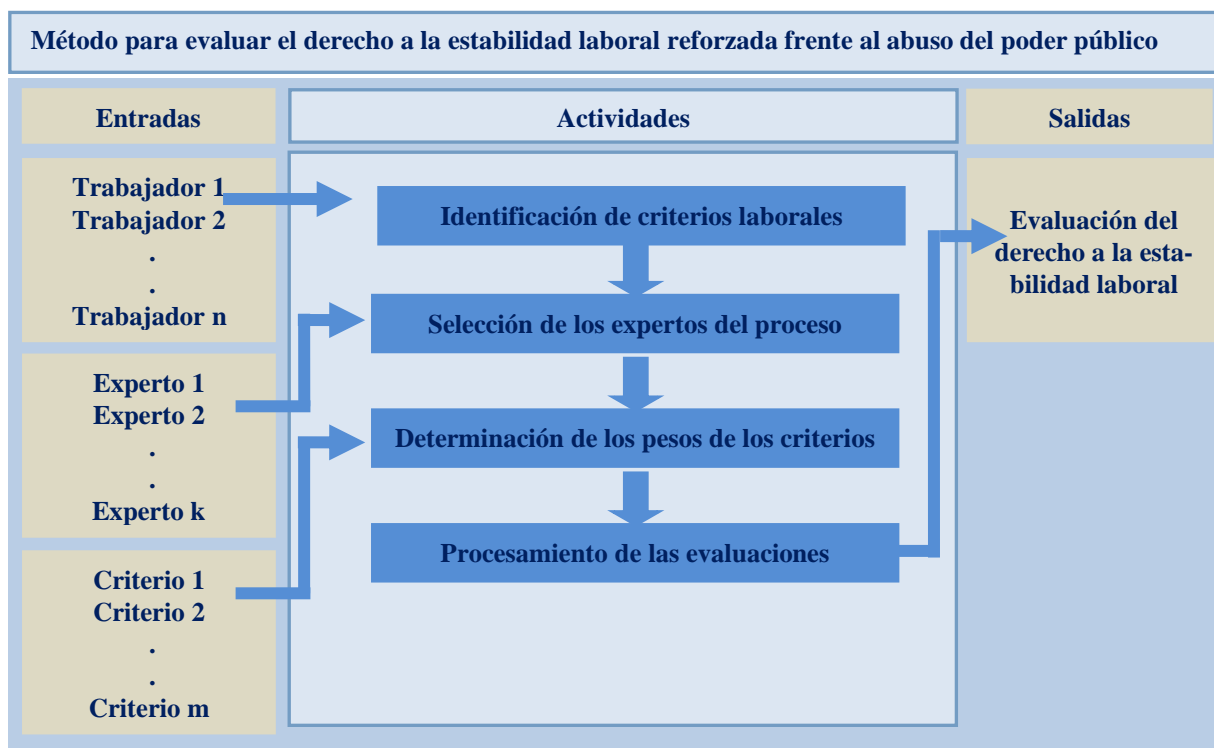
Método para evaluar el derecho a la estabilidad laboral reforzada frente al abuso del poder público

Entradas

Actividades

Salidas

Trabajador 1
Trabajador 2
.
.
Trabajador n

Experto 1
Experto 2
.
.
Experto k

Criterio 1
Criterio 2
.
.
Criterio m

Identificación de criterios laborales

Selección de los expertos del proceso

Determinación de los pesos de los criterios

Procesamiento de las evaluaciones

Evaluación del derecho a la estabilidad laboral